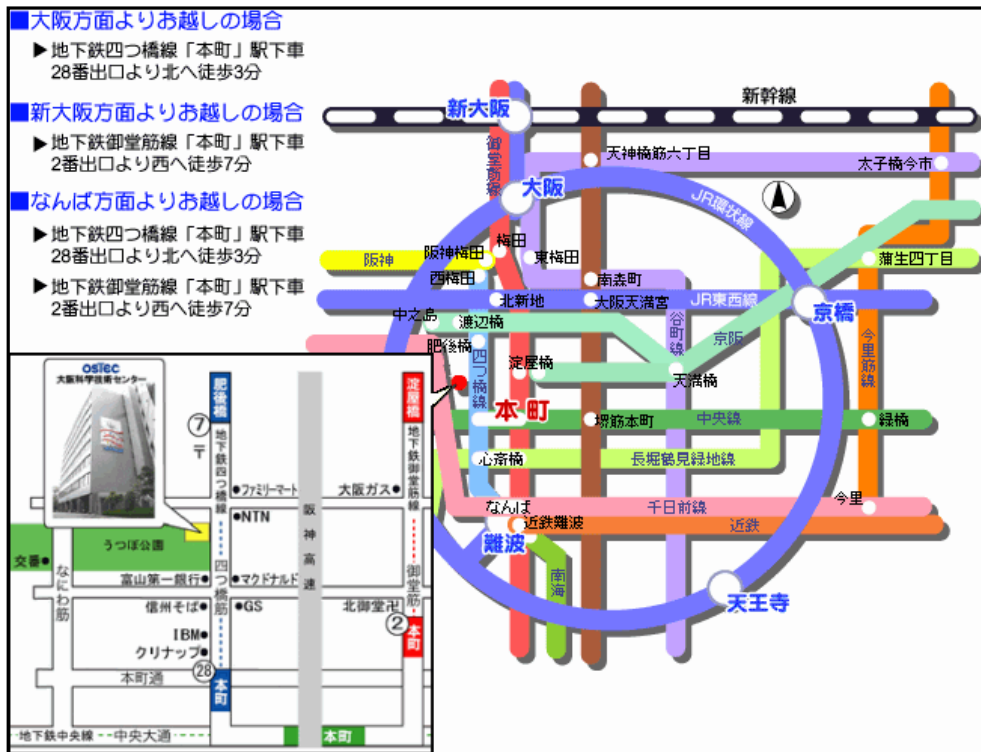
■大阪方面よりお越しの場合
▶地下鉄四つ橋線「本町」駅下車 28番出口より北へ徒歩3分

■新大阪方面よりお越しの場合
▶地下鉄御堂筋線「本町」駅下車 2番出口より西へ徒歩7分

■なんば方面よりお越しの場合
▶地下鉄四つ橋線「本町」駅下車 28番出口より北へ徒歩3分
▶地下鉄御堂筋線「本町」駅下車 2番出口より西へ徒歩7分

新幹線
新大阪
御堂筋線
天神橋筋六丁目
太子橋今市
大阪
JR環状線
梅田
阪神梅田
東梅田
阪神
西梅田
南森町
蒲生四丁目
北新地
大阪天満宮
JR東西線
京橋
中之島
渡辺橋
谷町線
京阪
今里筋線
肥後橋
四つ橋線
淀屋橋
天満橋
本町
堺筋本町
中央線
緑橋
心斎橋
長堀鶴見緑地線
なんば
千日前線
今里
近鉄難波
近鉄
難波
南海
天王寺

OSTEC
大阪科学技術センター
肥後橋
淀屋橋
⑦
〒
地下鉄四つ橋線
地下鉄御堂筋線
ファミリーマート
大阪ガス
NTN
阪神高速
うつぼ公園
交番
なにわ筋
富山第一銀行
マクドナルド
四つ橋筋
御堂筋
信州そば
GS
北御堂
②
IBM
クリナップ
本町
㉘
本町通
本町
地下鉄中央線
中央大通
本町